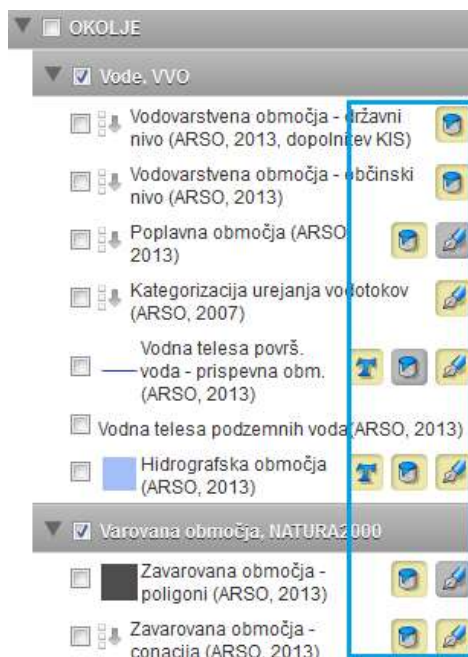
OKOLJE

Vode, VVO

Vodovarstvena območja - državni nivo (ARSO, 2013, dopolnitev KIS)

Vodovarstvena območja - občinski nivo (ARSO, 2013)

Poplavna območja (ARSO 2013)

Kategorizacija urejanja vodotokov (ARSO, 2007)

Vodna telesa površ. voda - prispevna obm. (ARSO, 2013)

Vodna telesa podzemnih voda (ARSO, 2013)

Hidrografska območja (ARSO, 2013)

Varovana območja, NATURA2000

Zavarovana območja - poligoni (ARSO, 2013)

Zavarovana območja - conacija (ARSO, 2013)